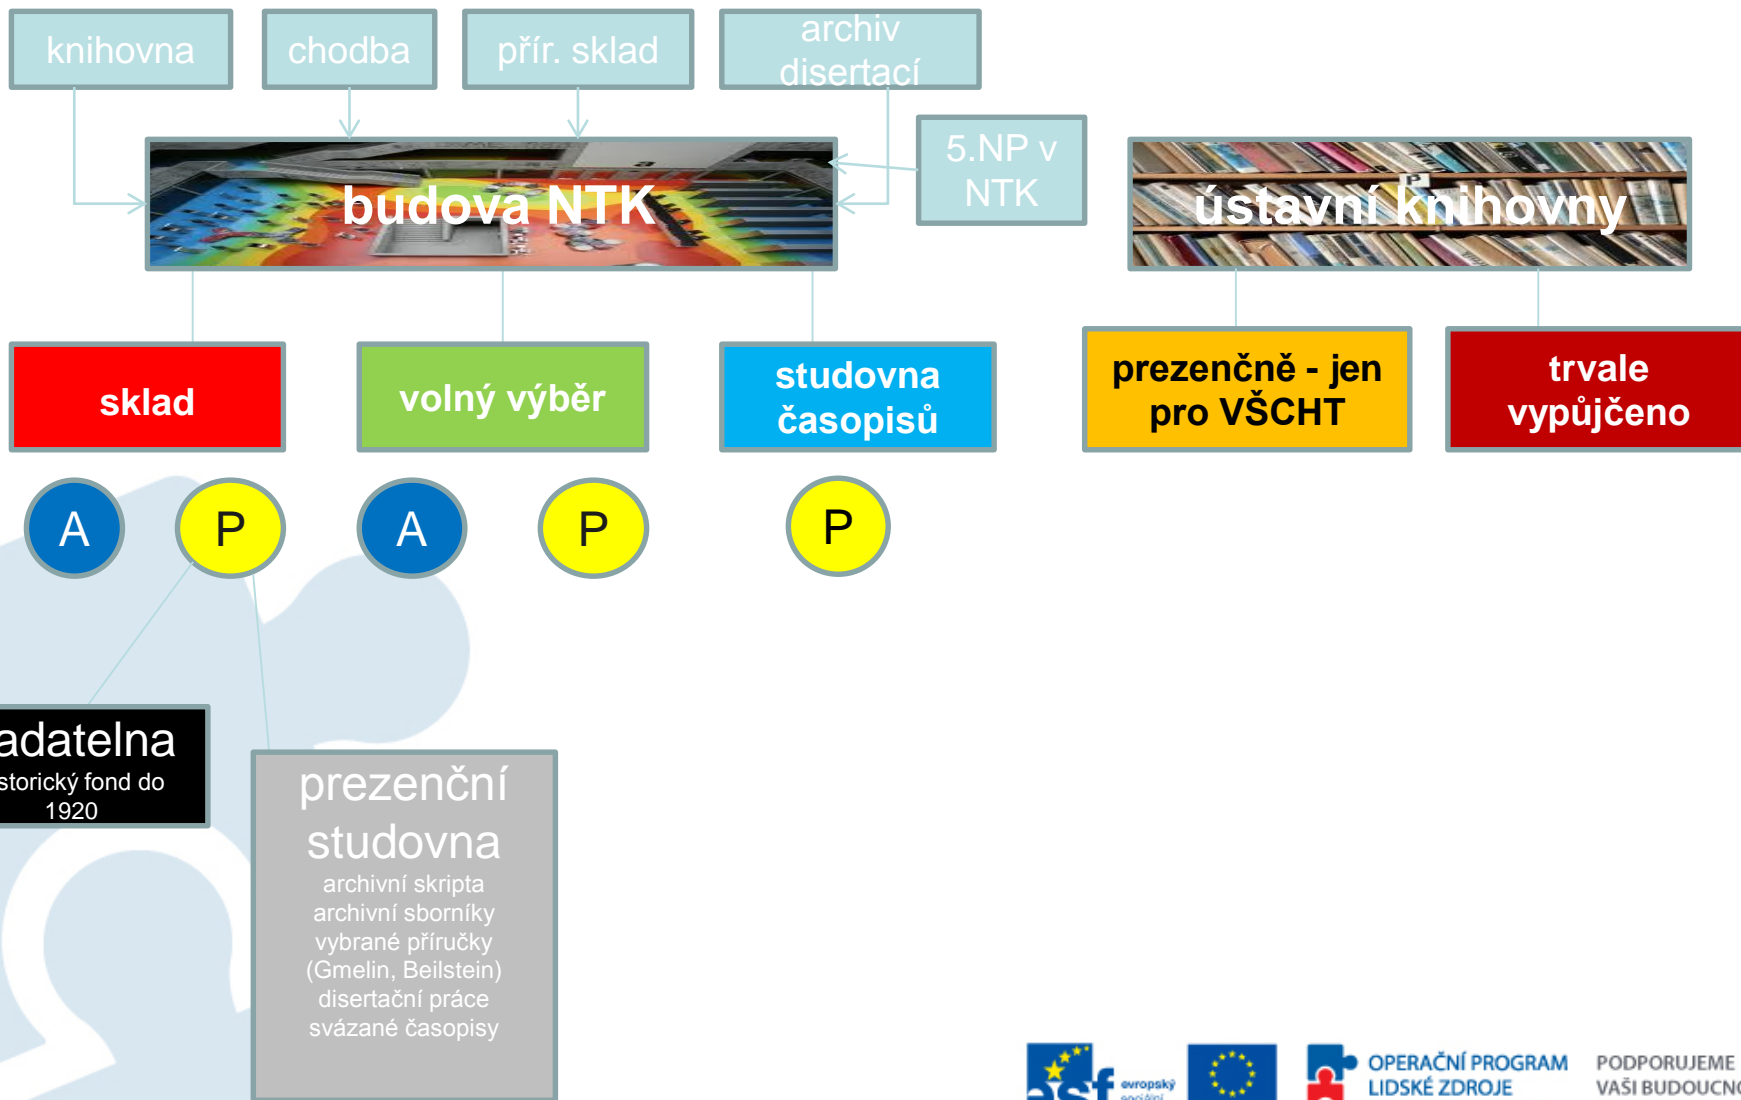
knihovna

chodba

přír. sklad

archiv disertací

5.NP v NTK

budova NTK

ústavní knihovny

sklad

volný výběr

studovna časopisů

prezenčně - jen pro VŠCHT

trvale vypůjčeno

A

P

A

P

P

adatelna
storický fond do 1920

prezenční studovna
archivní skripta
archivní sborníky
vybrané příručky
(Gmelin, Beilstein)
disertační práce
svázané časopisy

esf evropský sociální

OPERAČNÍ PROGRAM LIDSKÉ ZDROJE

PODPORUJEME VAŠI BUDOUCNO